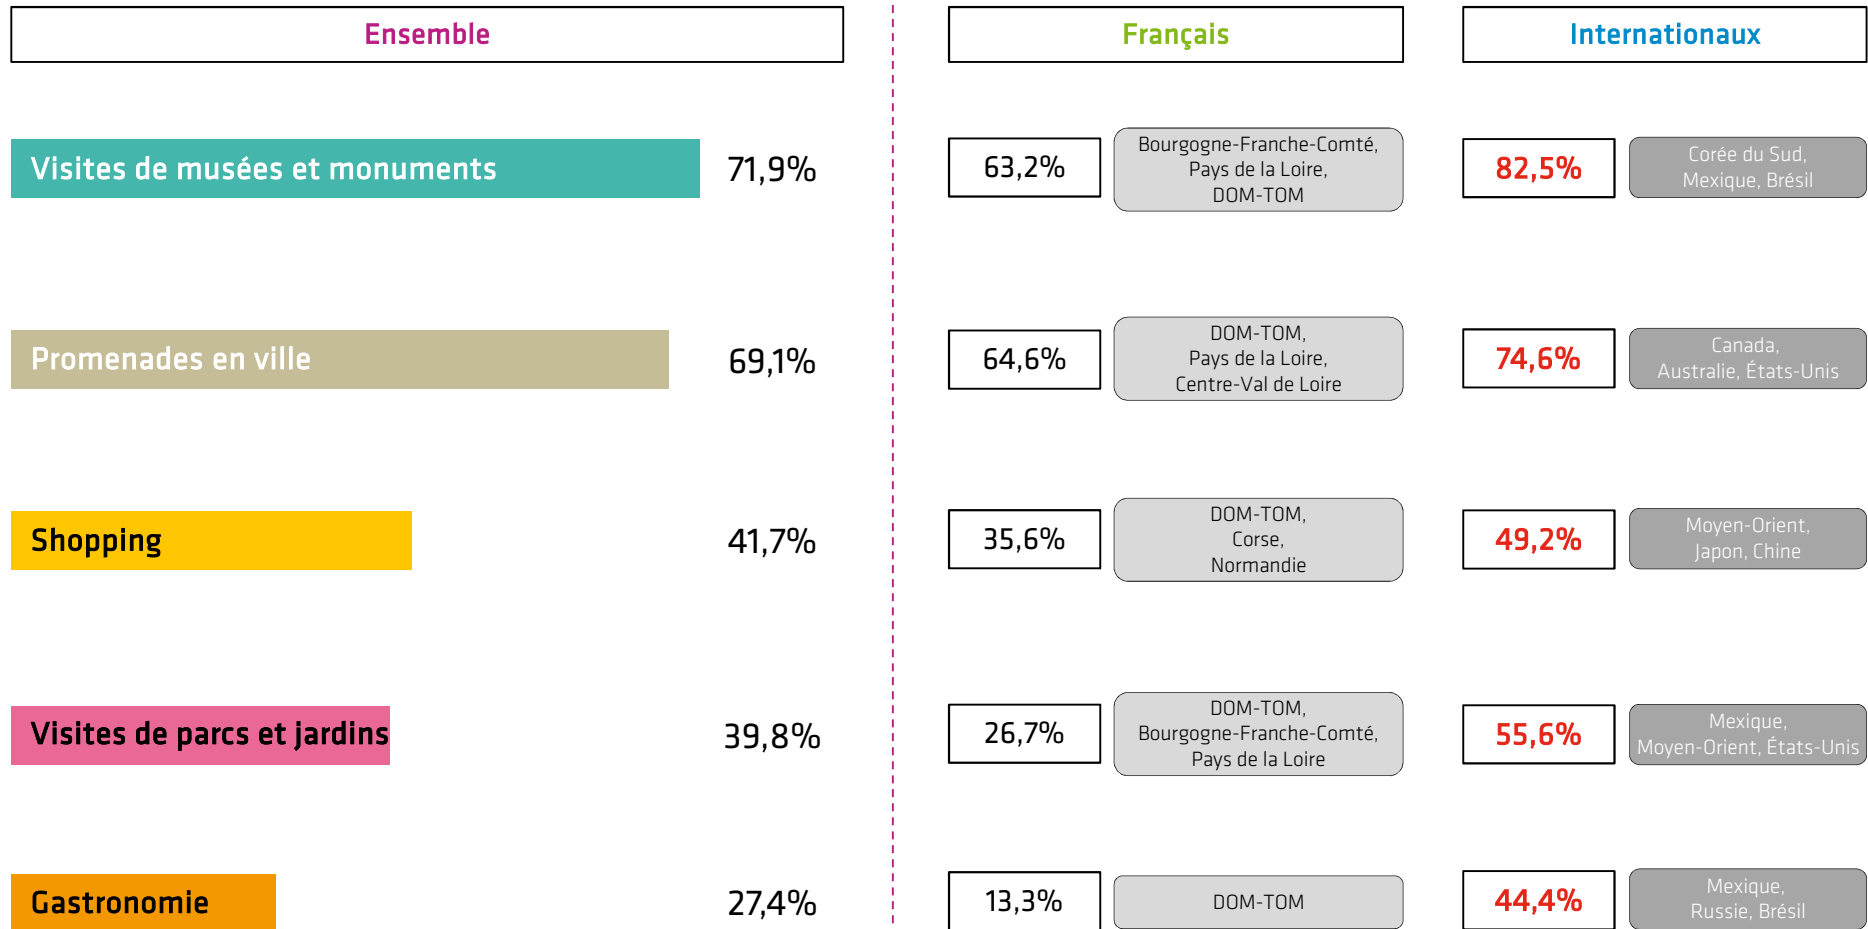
Ensemble

Français

Internationaux

Visites de musées et monuments 71,9%

63,2% Bourgogne-Franche-Comté, Pays de la Loire, DOM-TOM

82,5% Corée du Sud, Mexique, Brésil

Promenades en ville 69,1%

64,6% DOM-TOM, Pays de la Loire, Centre-Val de Loire

74,6% Canada, Australie, États-Unis

Shopping 41,7%

35,6% DOM-TOM, Corse, Normandie

49,2% Moyen-Orient, Japon, Chine

Visites de parcs et jardins 39,8%

26,7% DOM-TOM, Bourgogne-Franche-Comté, Pays de la Loire

55,6% Mexique, Moyen-Orient, États-Unis

Gastronomie 27,4%

13,3% DOM-TOM

44,4% Mexique, Russie, Brésil